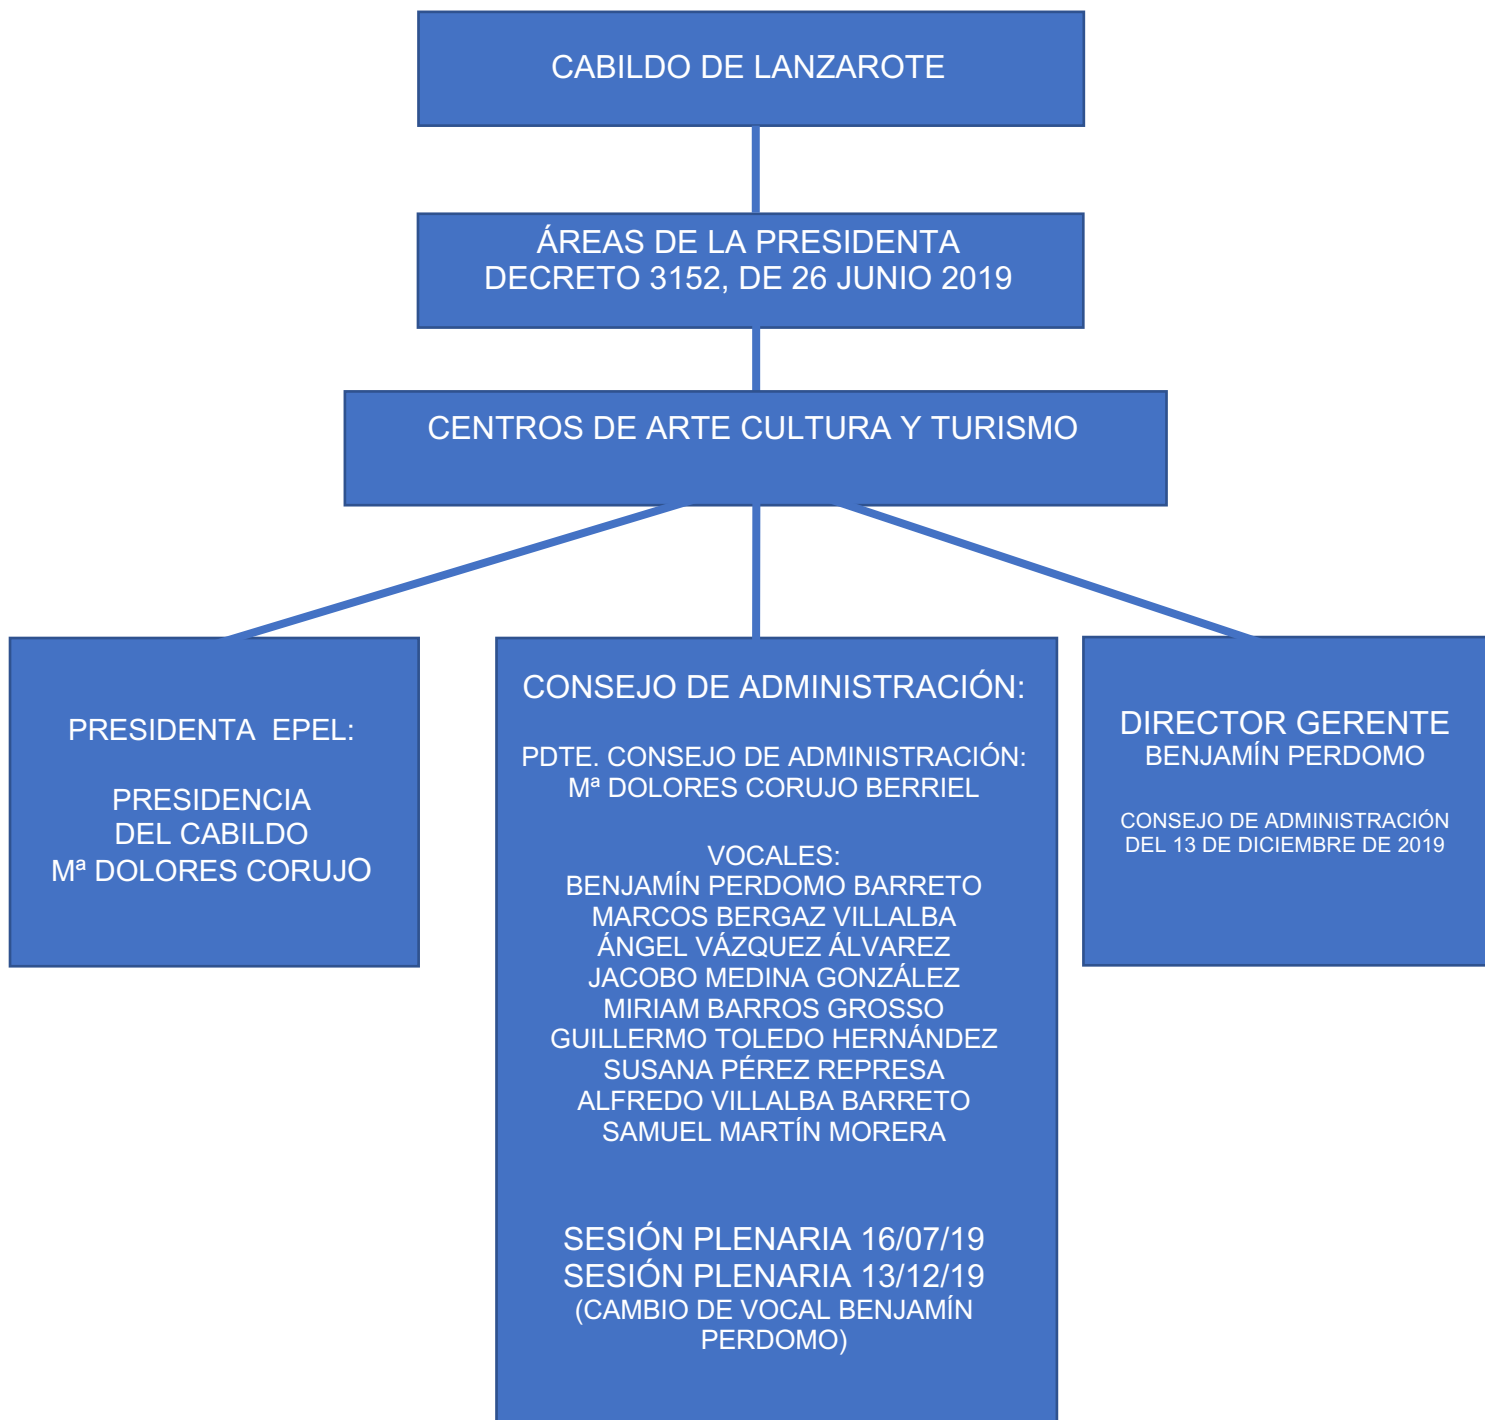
CABILDO DE LANZAROTE

ÁREAS DE LA PRESIDENTA
DECRETO 3152, DE 26 JUNIO 2019

CENTROS DE ARTE CULTURA Y TURISMO

PRESIDENTA EPEL:

PRESIDENCIA
DEL CABILDO
Mª DOLORES CORUJO

CONSEJO DE ADMINISTRACIÓN:

PDTE. CONSEJO DE ADMINISTRACIÓN:
Mª DOLORES CORUJO BERRIEL

VOCALES:
BENJAMÍN PERDOMO BARRETO
MARCOS BERGAZ VILLALBA
ÁNGEL VÁZQUEZ ÁLVAREZ
JACOBO MEDINA GONZÁLEZ
MIRIAM BARROS GROSSO
GUILLERMO TOLEDO HERNÁNDEZ
SUSANA PÉREZ REPRESA
ALFREDO VILLALBA BARRETO
SAMUEL MARTÍN MORERA

SESIÓN PLENARIA 16/07/19
SESIÓN PLENARIA 13/12/19
(CAMBIO DE VOCAL BENJAMÍN PERDOMO)

DIRECTOR GERENTE
BENJAMÍN PERDOMO

CONSEJO DE ADMINISTRACIÓN
DEL 13 DE DICIEMBRE DE 2019